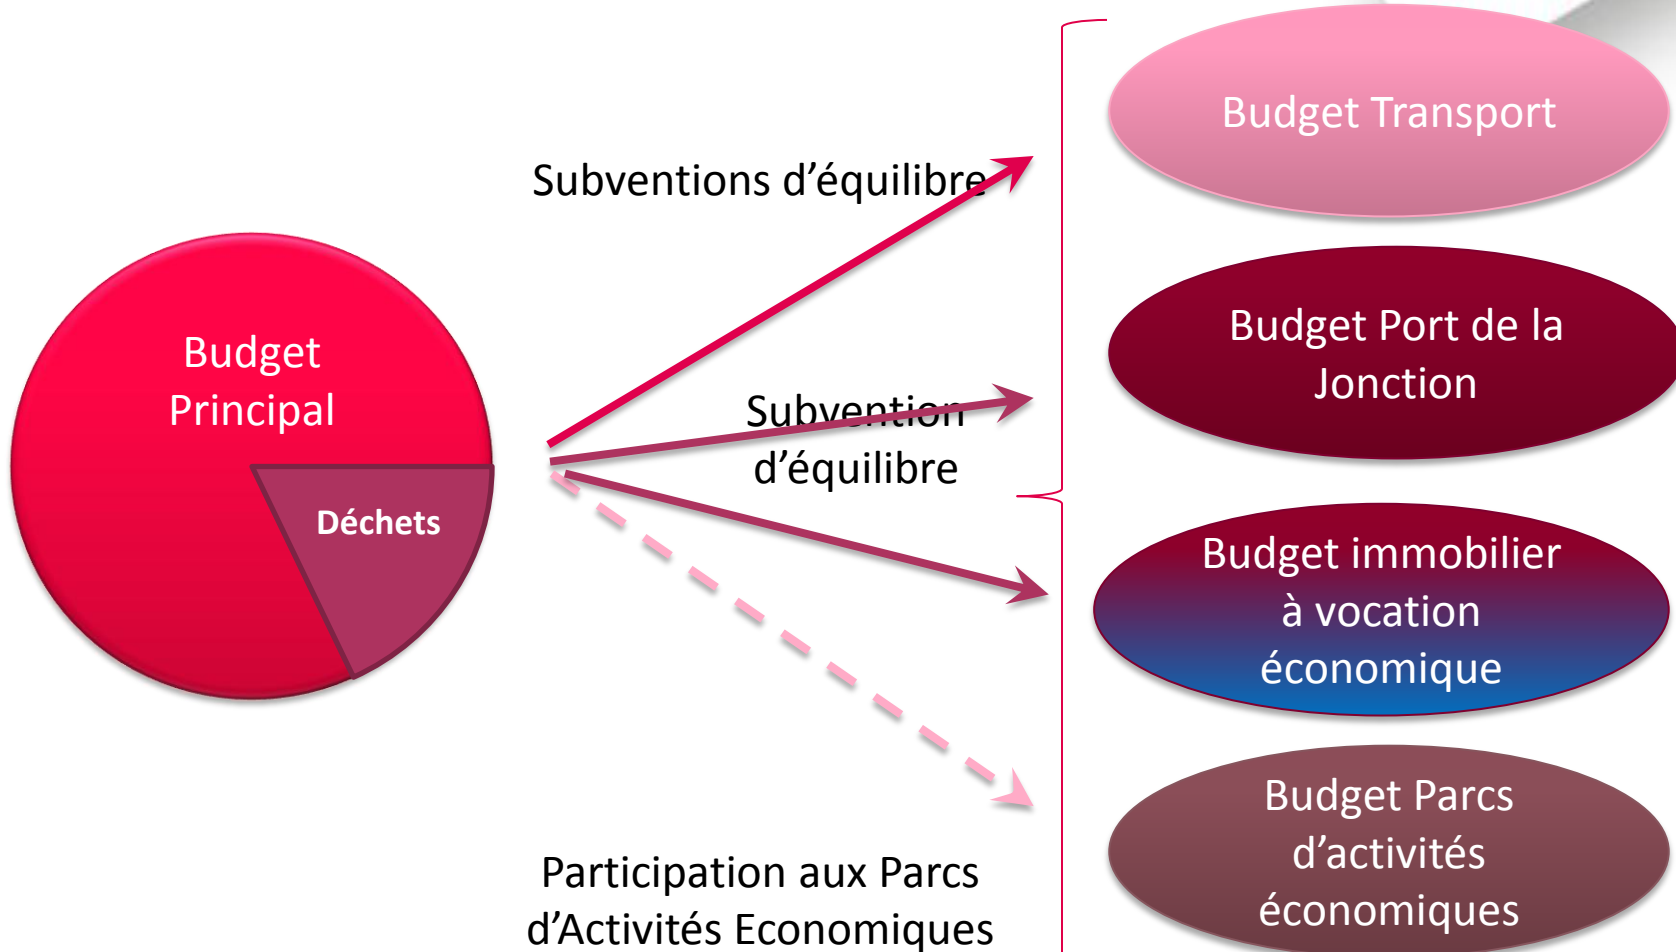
Budget Principal

Déchets

Subventions d’équilibre

Subvention d’équilibre

Participation aux Parcs d’Activités Economiques

Budget Transport

Budget Port de la Jonction

Budget immobilier à vocation économique

Budget Parcs d’activités économiques